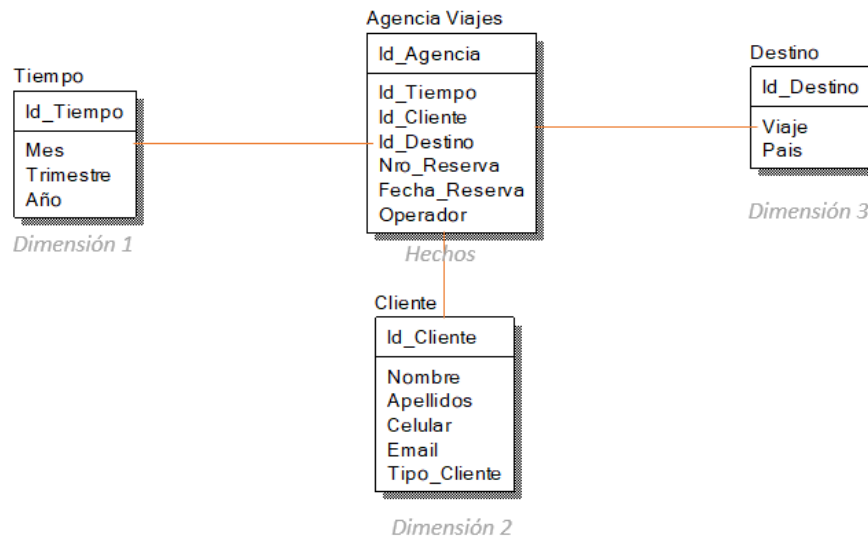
Agencia Viajes
Id_Agencia
Id_Tiempo
Id_Cliente
Id_Destino
Nro_Reserva
Fecha_Reserva
Operador
Hechos

Tiempo
Id_Tiempo
Mes
Trimestre
Año
Dimensión 1

Destino
Id_Destino
Viaje
Pais
Dimensión 3

Cliente
Id_Cliente
Nombre
Apellidos
Celular
Email
Tipo_Cliente
Dimensión 2